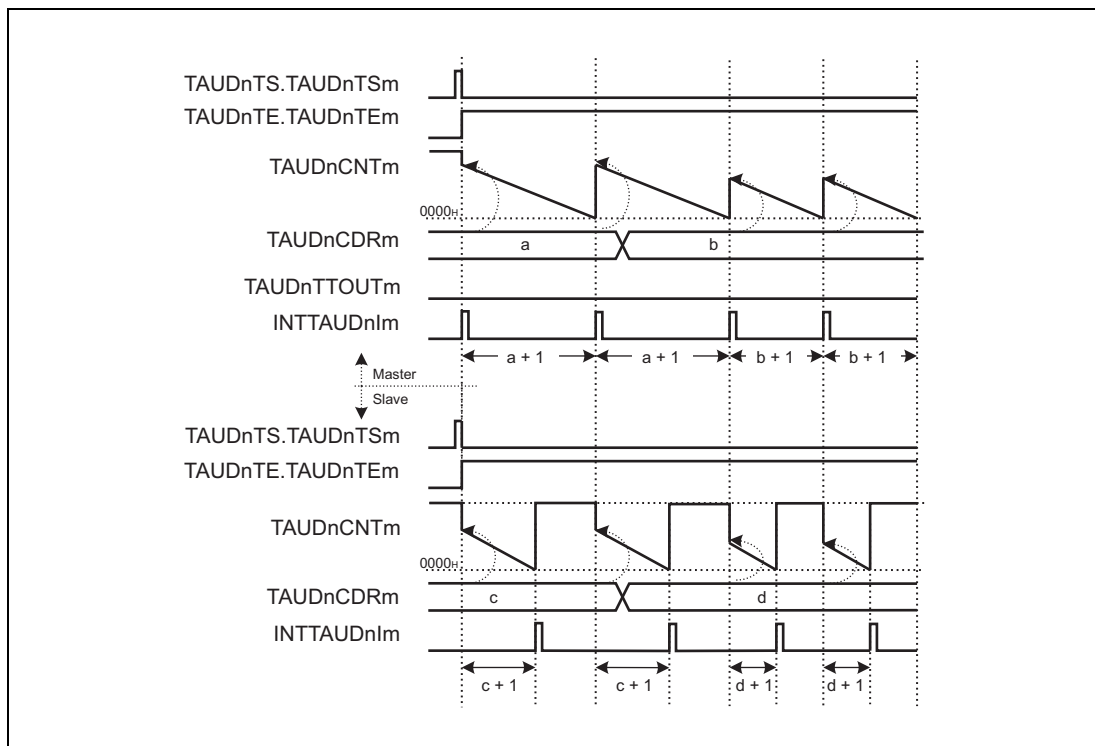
TAUDnTS.TAUDnTSm

TAUDnTE.TAUDnTEm

TAUDnCNTm

0000H

TAUDnCDRm

a

b

TAUDnTTOUTm

INTTAUDnIm

a + 1

a + 1

b + 1

b + 1

Master

Slave

TAUDnTS.TAUDnTSm

TAUDnTE.TAUDnTEm

TAUDnCNTm

0000H

TAUDnCDRm

c

d

INTTAUDnIm

c + 1

c + 1

d + 1

d + 1